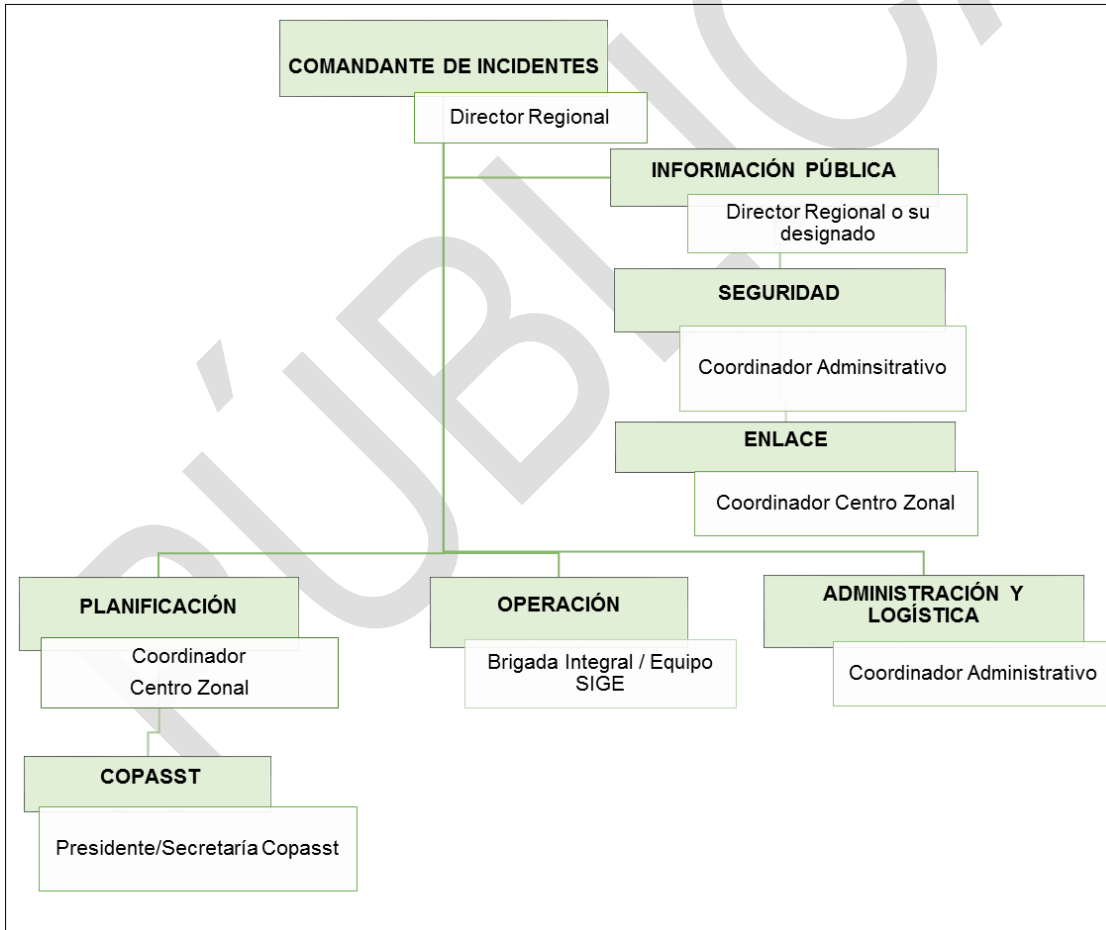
COMANDANTE DE INCIDENTES
Director Regional

INFORMACIÓN PÚBLICA
Director Regional o su designado

SEGURIDAD
Coordinador Adminsitrativo

ENLACE
Coordinador Centro Zonal

PLANIFICACIÓN
Coordinador Centro Zonal

OPERACIÓN
Brigada Integral / Equipo SIGE

ADMINISTRACIÓN Y LOGÍSTICA
Coordinador Administrativo

COPASST
Presidente/Secretaría Copasst

PÚBLICA